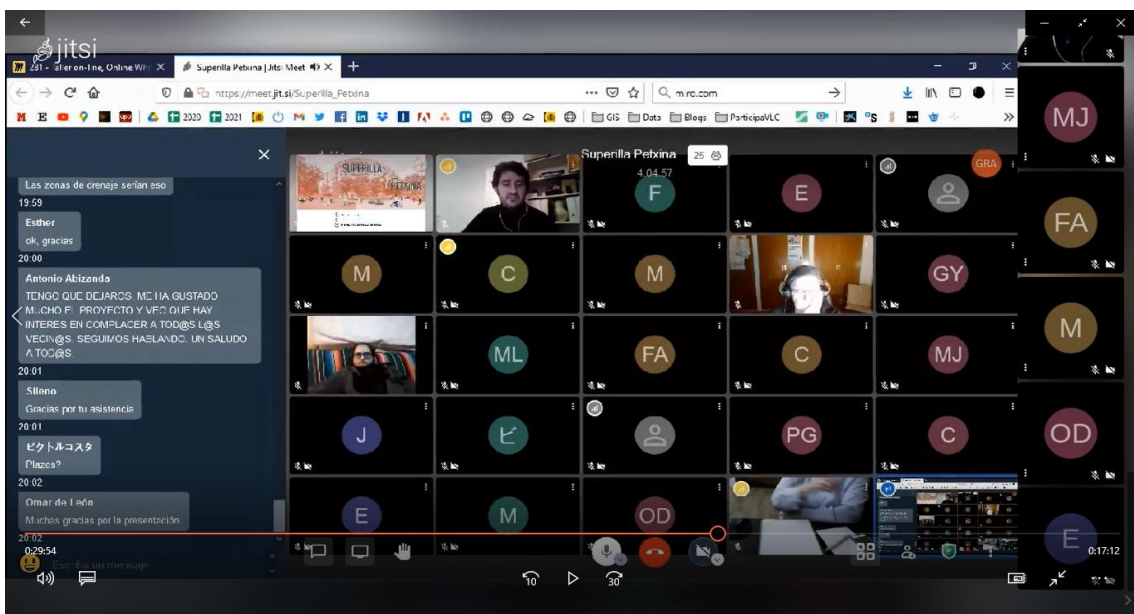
jitsi

231 - ai er on-line, Online Wh ×
Superilla Petxina | Jitsi Meet ×
+

https://meet.jit.si/Superilla_Petxina
miro.com

GIS Data Blogs ParticipaVLC

Las zonas de drenaje serían eso
19:59
Esther
ok, gracias
20:00
Antonio Abizanda
TENGO QUE DEJAROS. ME HA GUSTADO MUCHO EL PROYECTO Y VEO QUE HAY INTERES EN COMPLACER A TOD@S L@S VECIN@S. SEGUIMOS HABLANDO. UN SALUDO A TOD@S
20:01
Sliano
Gracias por tu asistencia
20:01
ビクトルコスタ
Plazas?
20:02
Omar de León
Muchas gracias por la presentación
20:02
Escribe un mensaje

Superilla Petxina 25
4:04:57

SUPERILLA PETXINA

F
E
GRA
M
C
M
GY
ML
FA
C
MJ
J
ビ
PG
C
E
M
OD

MJ
FA
M
OD
E

0:29:54
0:17:12
10
30